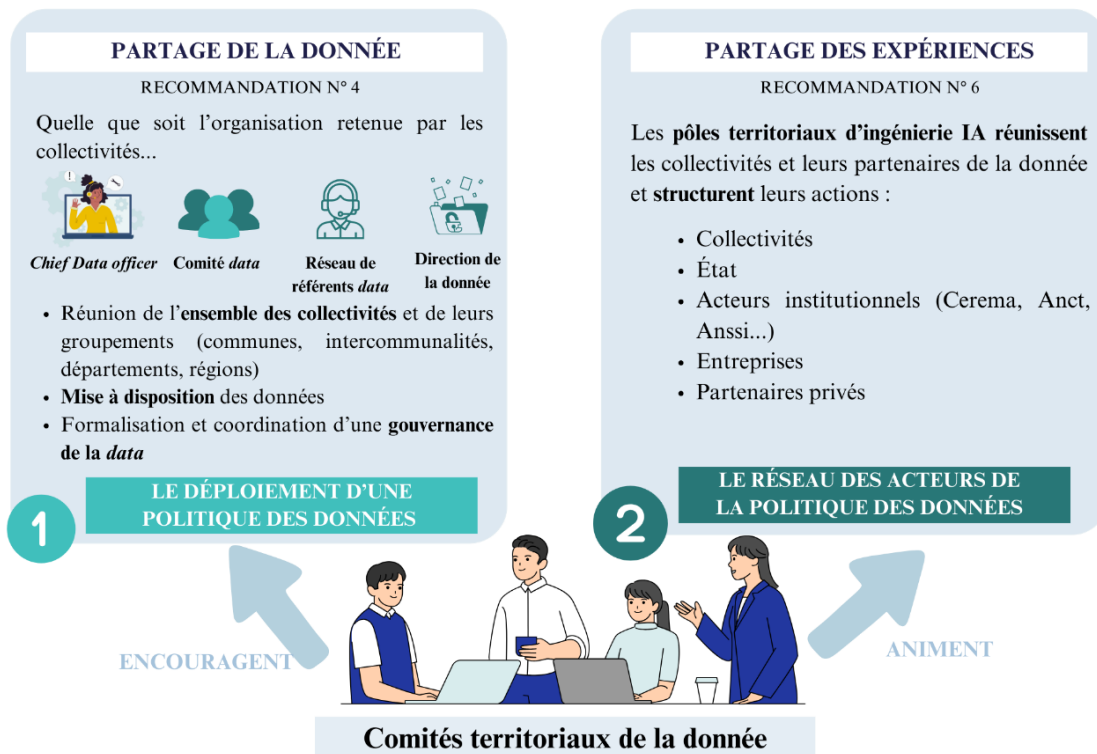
PARTAGE DE LA DONNÉE

RECOMMANDATION N° 4

Quelle que soit l'organisation retenue par les collectivités...

*Chief Data officer*

Comité *data*

Réseau de référents *data*

Direction de la donnée

- Réunion de l'**ensemble des collectivités** et de leurs groupements (communes, intercommunalités, départements, régions)
- **Mise à disposition** des données
- Formalisation et coordination d'une **gouvernance de la *data***

LE DÉPLOIEMENT D'UNE POLITIQUE DES DONNÉES

1

PARTAGE DES EXPÉRIENCES

RECOMMANDATION N° 6

Les **pôles territoriaux d'ingénierie IA réunissent** les collectivités et leurs partenaires de la donnée et **structurent** leurs actions :

- Collectivités
- État
- Acteurs institutionnels (Cerema, Anct, Anssi...)
- Entreprises
- Partenaires privés

LE RÉSEAU DES ACTEURS DE LA POLITIQUE DES DONNÉES

2

ENCOURAGENT

ANIMENT

Comités territoriaux de la donnée